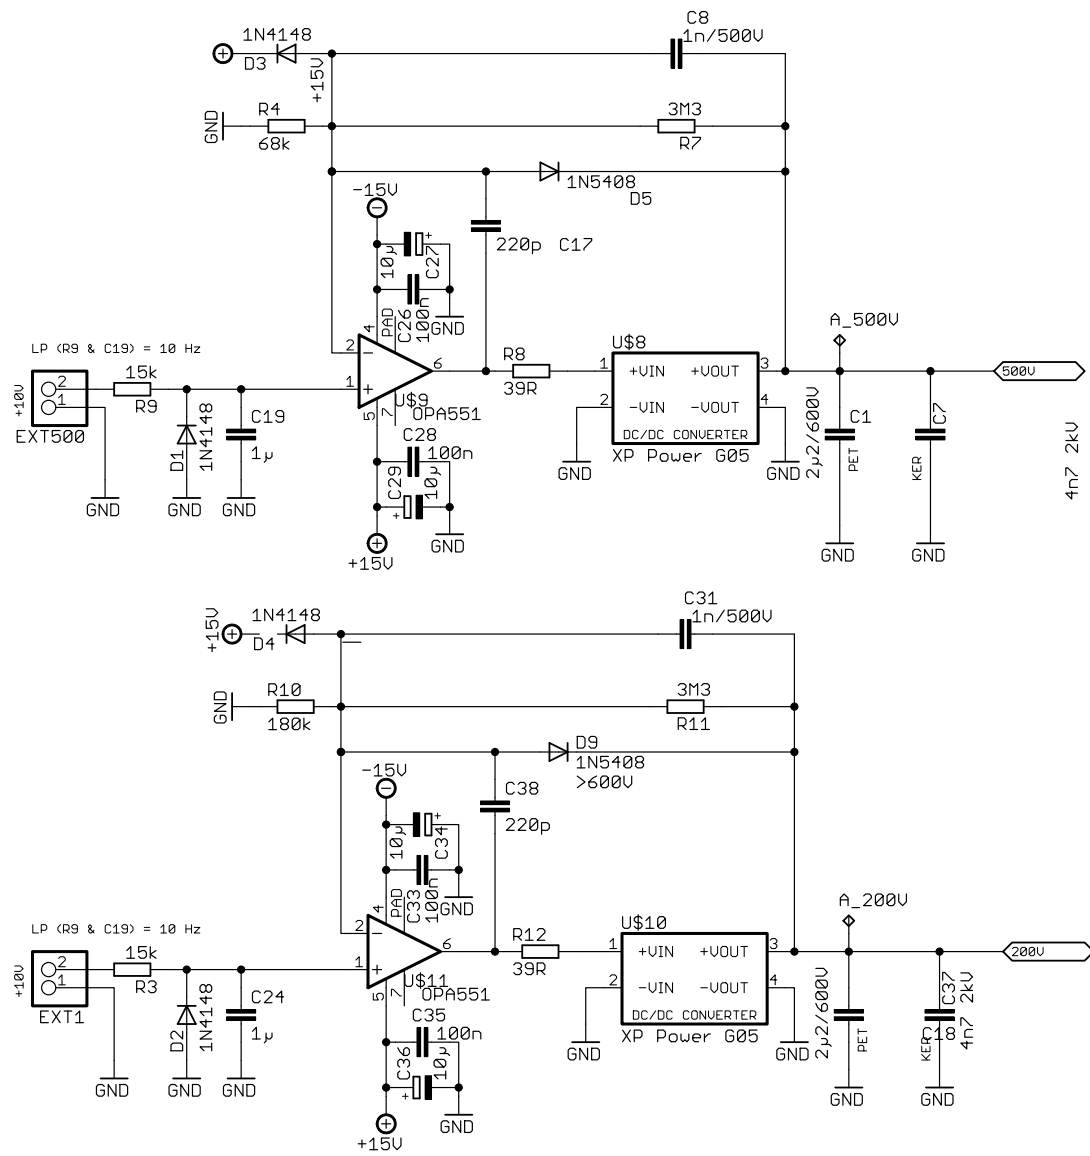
1N4148
D3
+15V
C8
1n/500V
GND
R4
68k
3M3
R7
1N5408
D5
-15V
10μ
C27
220p C17
100n
C26
PAD
GND
A_500V
LP (R9 & C19) = 10 Hz
+10V
2
1
EXT500
15k
R9
D1
1N4148
C19
1μ
GND
GND
GND
2
1
4
6
5
7
U$9
OPA551
C28
100n
C29
10μ
GND
+15V
R8
39R
U$8
1
2
+VIN
+VOUT
-VIN
-VOUT
DC/DC CONVERTER
XP Power G05
3
4
GND
GND
2μ2/600V
C1
PET
C7
KER
GND
GND
500V
4n7 2kV
+15V
1N4148
D4
C31
1n/500V
GND
R10
180k
3M3
R11
D9
1N5408
>600V
-15V
C38
220p
10μ
C34
10μ
C33
100n
PAD
GND
A_200V
LP (R9 & C19) = 10 Hz
+10V
2
1
EXT1
15k
R3
D2
1N4148
C24
1μ
GND
GND
GND
2
1
4
6
5
7
U$11
OPA551
C35
100n
C36
10μ
GND
+15V
R12
39R
U$10
1
2
+VIN
+VOUT
-VIN
-VOUT
DC/DC CONVERTER
XP Power G05
3
4
GND
GND
2μ2/600V
PET
C37
2kV
KER
C18
4n7
GND
GND
200V